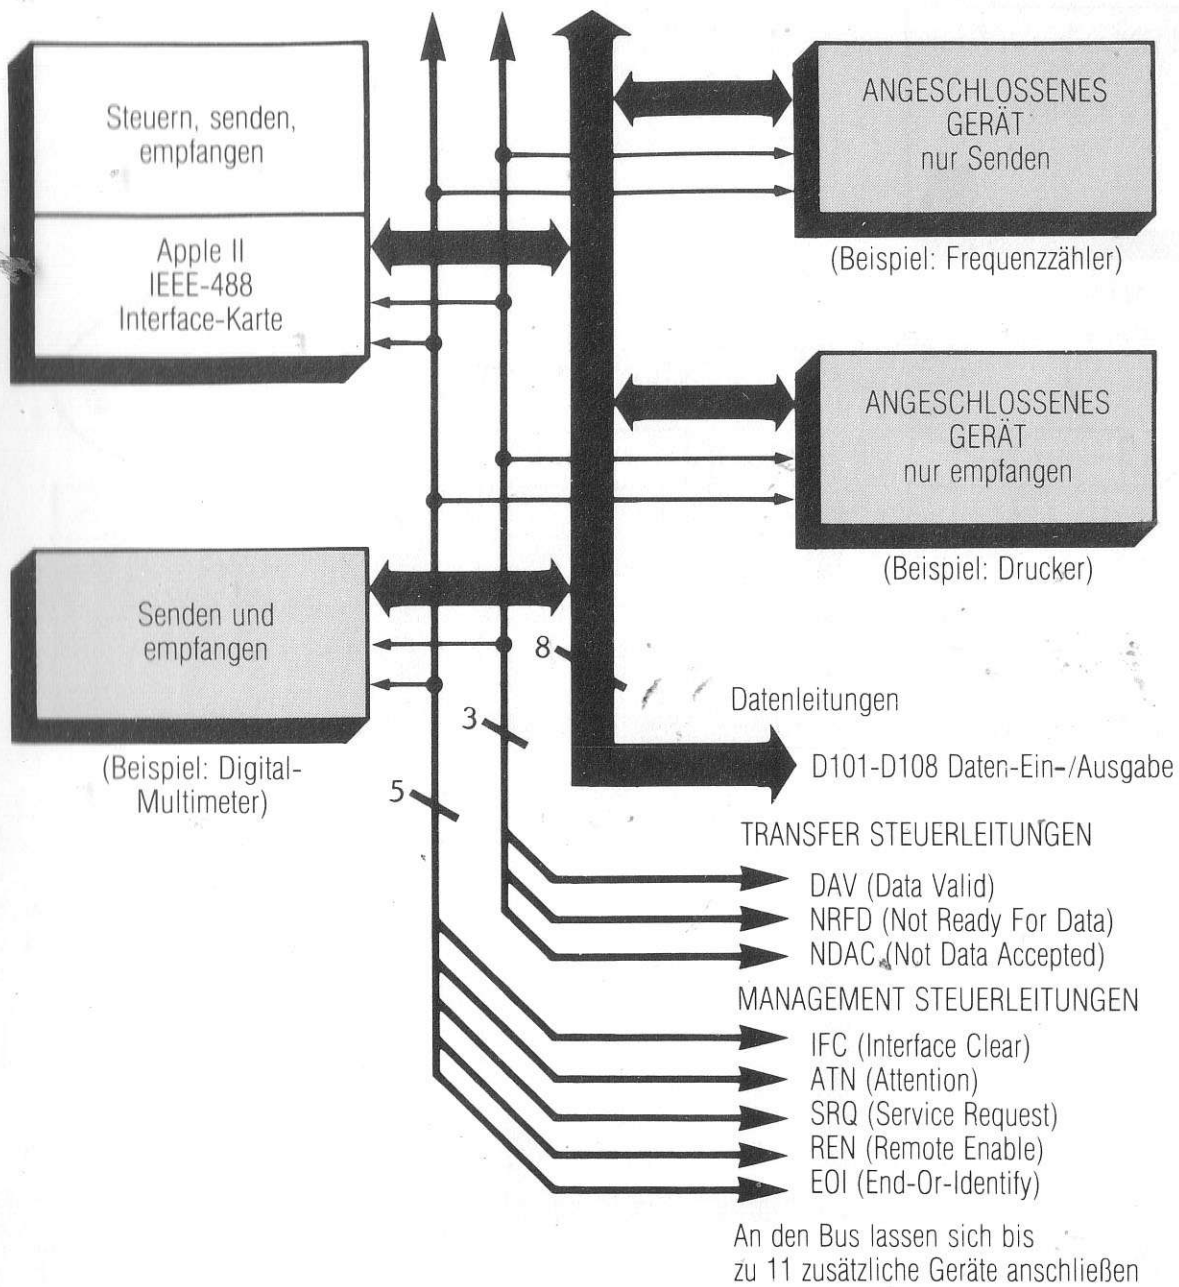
Steuern, senden, empfangen

Apple II
IEEE-488
Interface-Karte

ANGESCHLOSSENES GERÄT
nur Senden

(Beispiel: Frequenzzähler)

ANGESCHLOSSENES GERÄT
nur empfangen

(Beispiel: Drucker)

Senden und empfangen

(Beispiel: Digital-Multimeter)

8

Datenleitungen

3

D101-D108 Daten-Ein-/Ausgabe

5

TRANSFER STEUERLEITUNGEN

DAV (Data Valid)
NRFD (Not Ready For Data)
NDAC (Not Data Accepted)

MANAGEMENT STEUERLEITUNGEN

IFC (Interface Clear)
ATN (Attention)
SRQ (Service Request)
REN (Remote Enable)
EOI (End-Or-Identify)

An den Bus lassen sich bis zu 11 zusätzliche Geräte anschließen